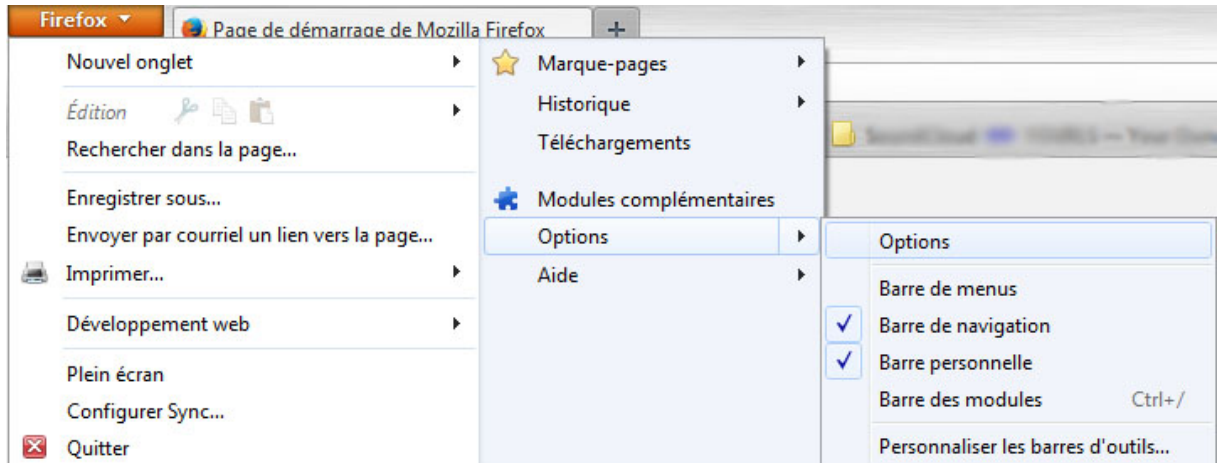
Firefox
Page de démarrage de Mozilla Firefox
+

Nouvel onglet
Édition
Rechercher dans la page...
Enregistrer sous...
Envoyer par courriel un lien vers la page...
Imprimer...
Développement web
Plein écran
Configurer Sync...
Quitter

Marque-pages
Historique
Téléchargements
Modules complémentaires
Options
Aide

Options
Barre de menus
Barre de navigation
Barre personnelle
Barre des modules Ctrl+/
Personnaliser les barres d'outils...